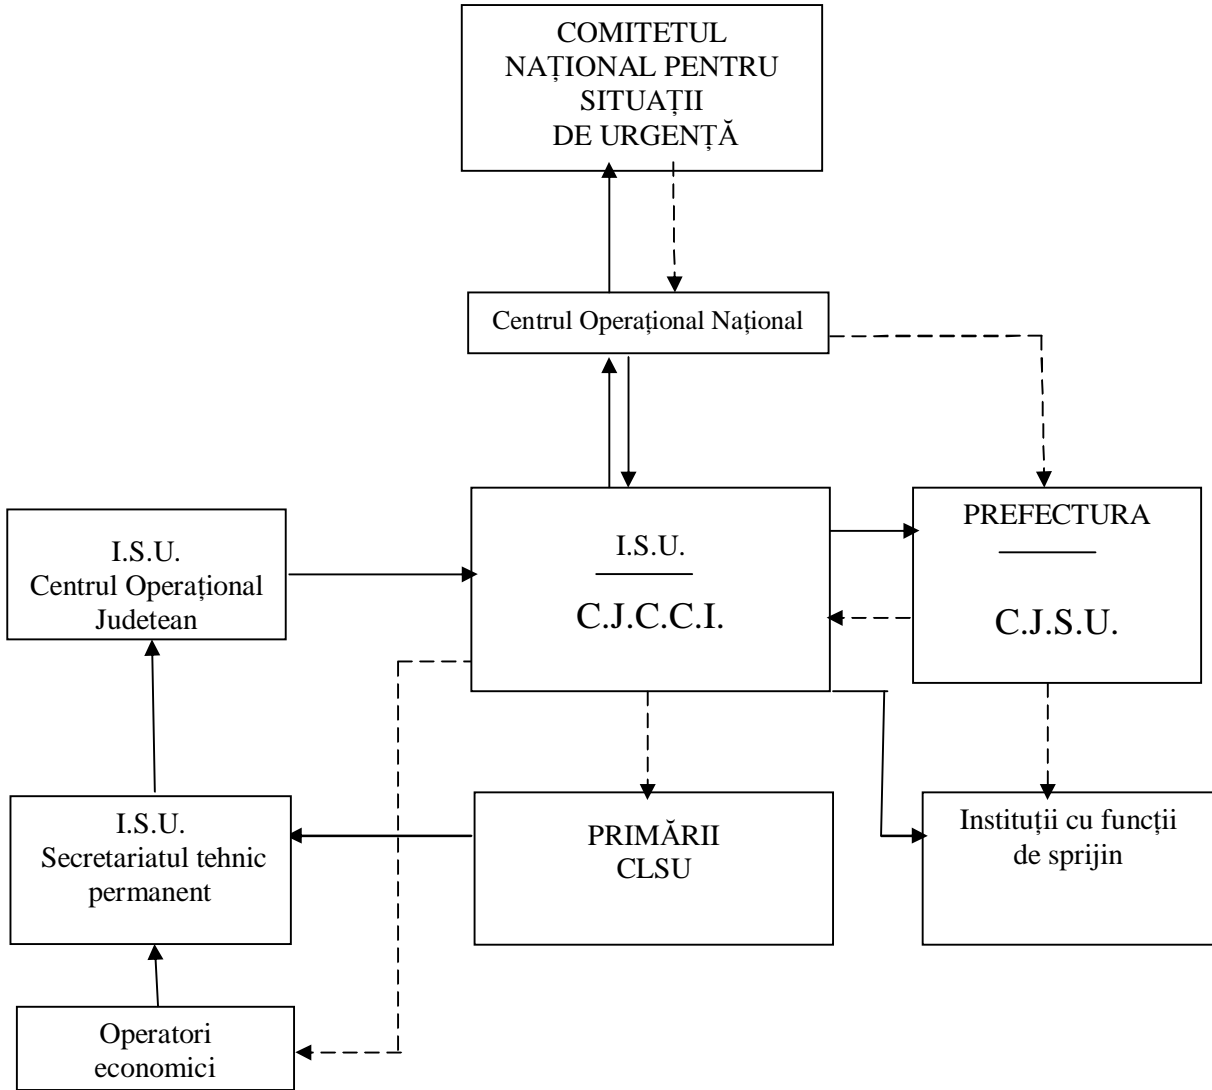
COMITETUL NAȚIONAL PENTRU SITUAȚII DE URGENȚĂ

Centrul Operațional Național

I.S.U. Centrul Operațional Judetean

I.S.U.

C.J.C.C.I.

PREFECTURA

C.J.S.U.

I.S.U. Secretariatul tehnic permanent

PRIMĂRII CLSU

Instituții cu funcții de sprijin

Operatori economici